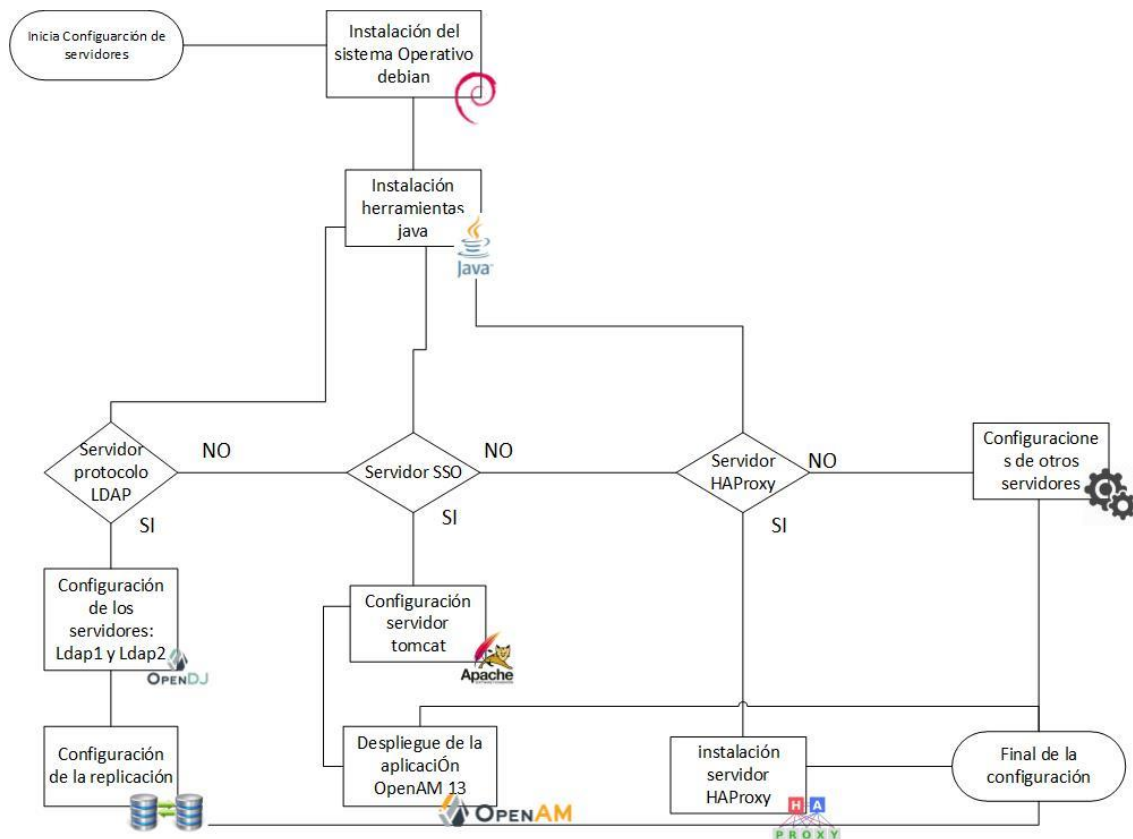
Inicia Configuarción de servidores

Instalación del sistema Operativo debian

Instalación herramientas java

Java

Servidor protocolo LDAP

NO

Servidor SSO

NO

Servidor HAProxy

NO

Configuraciones de otros servidores

SI

SI

SI

Configuración de los servidores: Ldap1 y Ldap2

OPENDJ

Configuración servidor tomcat

Apache

Configuración de la replicación

Despliegue de la aplicaciÓn OpenAM 13

OPENAM

instalación servidor HAProxy

H A PROXY

Final de la configuración